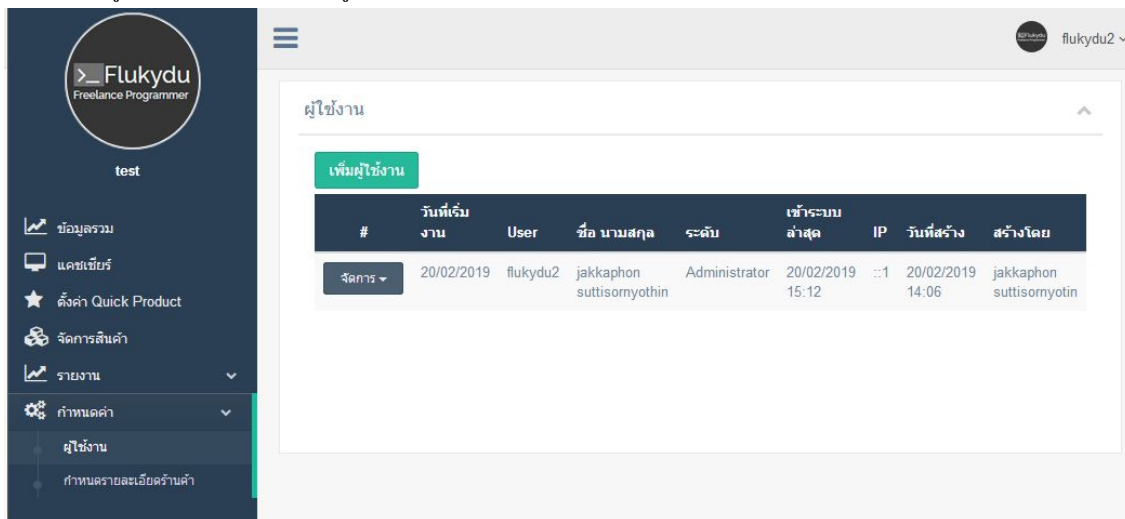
>_ Flukydu
Freelance Programmer

test

ข้อมูลรวม
แคชเชียร์
ตั้งค่า Quick Product
จัดการสินค้า
รายงาน
กำหนดค่า
ผู้ใช้งาน
กำหนดรายละเอียดร้านค้า

flukydu2

ผู้ใช้งาน

เพิ่มผู้ใช้งาน

| # | วันที่เริ่มงาน | User | ชื่อ นามสกุล | ระดับ | เข้าระบบล่าสุด | IP | วันที่สร้าง | สร้างโดย |
|---|---|---|---|---|---|---|---|---|
| จัดการ ▾ | 20/02/2019 | flukydu2 | jakkaphon suttisornyothin | Administrator | 20/02/2019 15:12 | ::1 | 20/02/2019 14:06 | jakkaphon suttisornyotin |